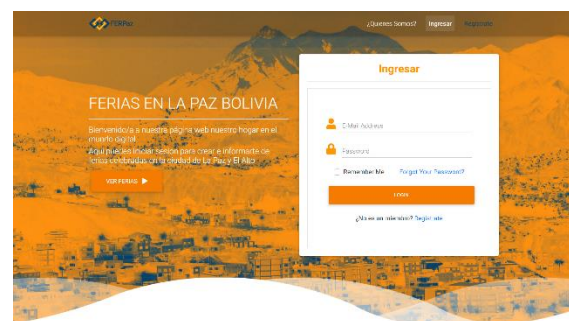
FERIas

¿Quienes Somos? Ingresar Registrate

FERIAS EN LA PAZ BOLIVIA

Bienvenido/a a nuestra pagina web nuestro hogar en el mundo digital.

Aqui puedes iniciar sesion para crear e informarte de ferias celebradas en la ciudad de La Paz y El Alto

VER FERIAS ▶

Ingresar

E-Mail Address

Password

Remember Me Forgot Your Password?

Login

¿No es un miembro? Registrate